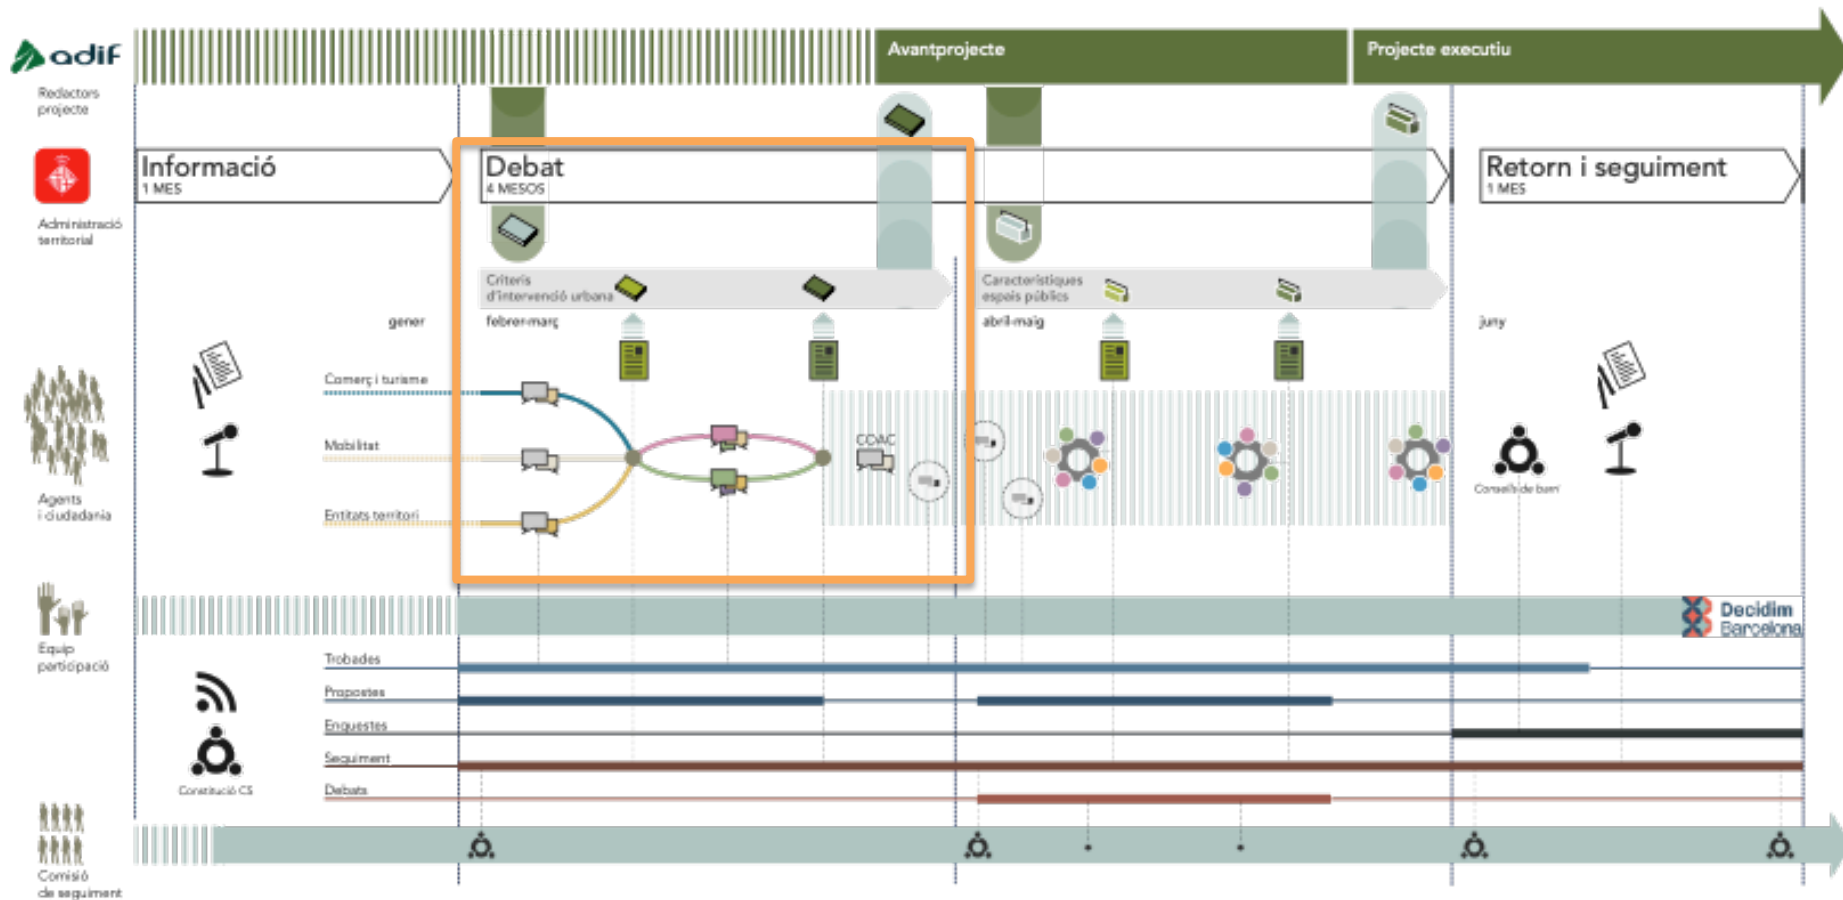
adif
Redactors projecte

Administració territorial

Agents i ciudadania

Equip participació

Comisió de seguiment

Avantprojecte

Projecte executiu

Informació
1 MES

Debat
4 MESOS

Retorn i seguiment
1 MES

Criteris d'intervenció urbana

Característiques espais públics

gener

febrer-març

abril-maig

juny

Comerç i turisme

Mobilitat

Entitats territori

COAC

Consells de barri

Decidim Barcelona

Trobades

Propostes

Enquestes

Seguiment

Debats

Constitució CS